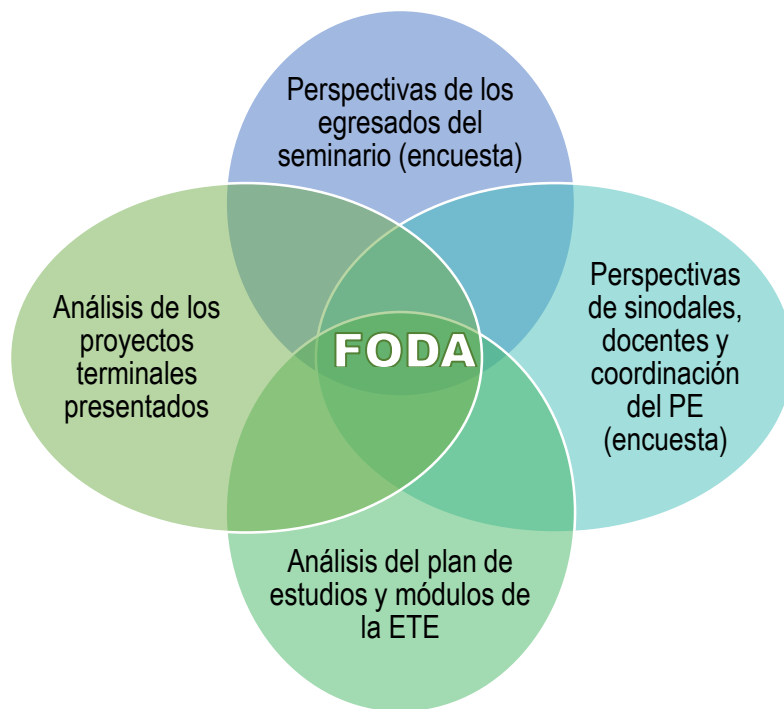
Perspectivas de los egresados del seminario (encuesta)

Análisis de los proyectos terminales presentados

FODA

Perspectivas de sinodales, docentes y coordinación del PE (encuesta)

Análisis del plan de estudios y módulos de la ETE